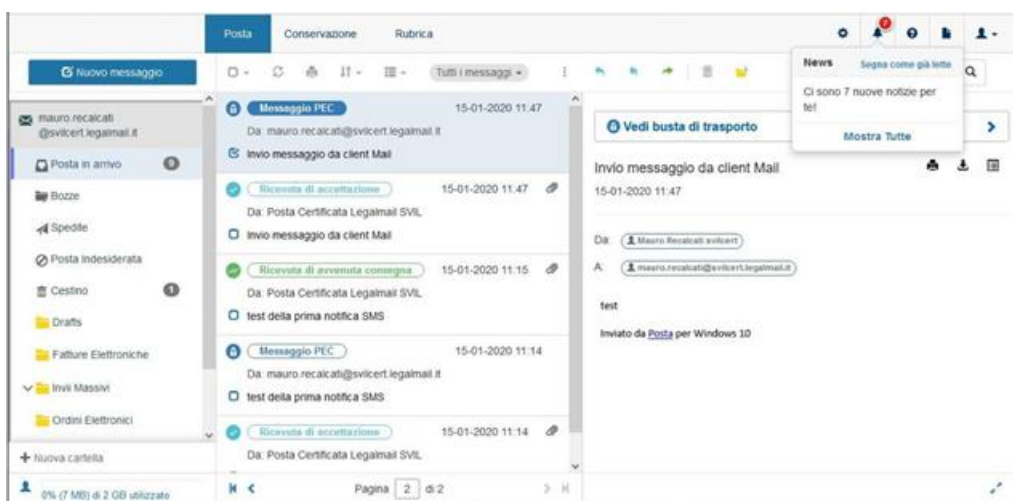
Posta Conservazione Rubrica

News Segna come già lette

Ci sono 7 nuove notizie per te!

Mostra Tutte

Nuovo messaggio

Tutti i messaggi

mauro.recalcati@svilcert.legalmail.it

Posta in arrivo 9

Bozze

Spedite

Posta indesiderata

Cestino 1

Drafts

Fatture Elettroniche

Invii Massivi

Ordini Elettronici

+ Nuova cartella

0% (7 MB) di 2 GB utilizzato

Messaggio PEC 15-01-2020 11:47
Da: mauro.recalcati@svilcert.legalmail.it
Invio messaggio da client Mail

Ricevuta di accettazione 15-01-2020 11:47
Da: Posta Certificata Legalmail SVIL
Invio messaggio da client Mail

Ricevuta di avvenuta consegna 15-01-2020 11:15
Da: Posta Certificata Legalmail SVIL
test della prima notifica SMS

Messaggio PEC 15-01-2020 11:14
Da: mauro.recalcati@svilcert.legalmail.it
test della prima notifica SMS

Ricevuta di accettazione 15-01-2020 11:14
Da: Posta Certificata Legalmail SVIL

Pagina 2 di 2

Vedi busta di trasporto

Invio messaggio da client Mail
15-01-2020 11:47

Da: Mauro Recalcati svilcert
A: mauro.recalcati@svilcert.legalmail.it

test

Inviato da Posta per Windows 10